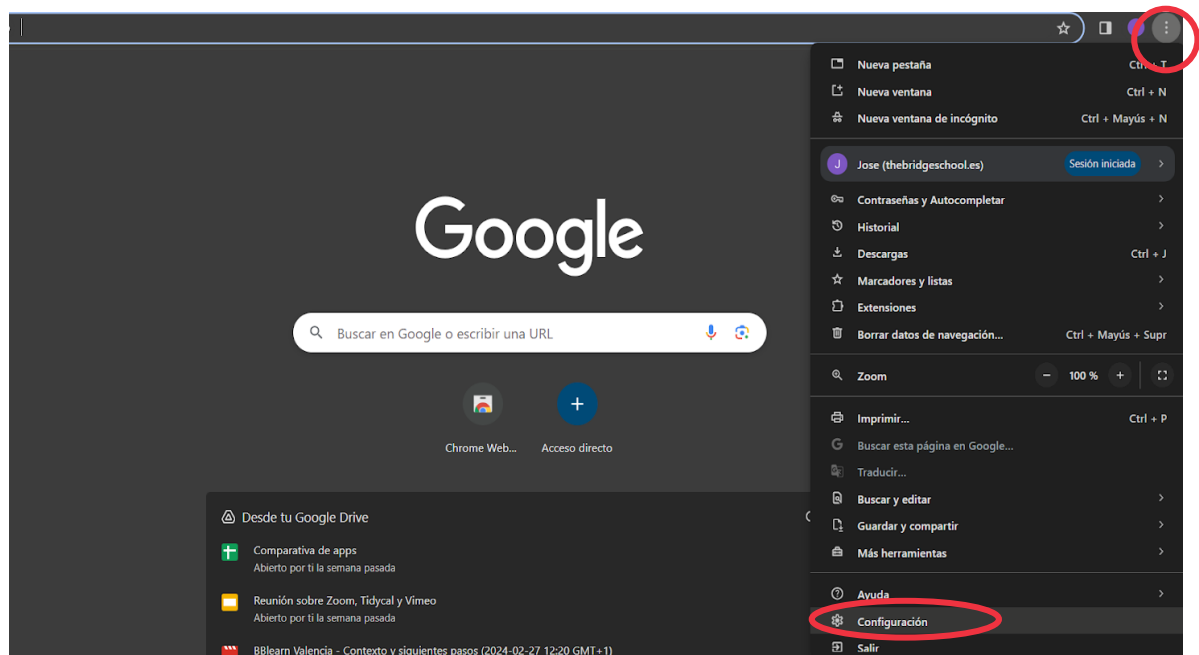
Google

Buscar en Google o escribir una URL

Chrome Web...

Acceso directo

Desde tu Google Drive

Comparativa de apps
Abierto por ti la semana pasada

Reunión sobre Zoom, Tidycal y Vimeo
Abierto por ti la semana pasada

BBlearn Valencia - Contexto y siguientes pasos (2024-02-27 12:20 GMT+1)

Nueva pestaña Ctrl + T
Nueva ventana Ctrl + N
Nueva ventana de incógnito Ctrl + Mayús + N

J Jose (thebridgeschool.es) Sesión iniciada

Contraseñas y Autocompletar
Historial
Descargas Ctrl + J
Marcadores y listas
Extensiones
Borrar datos de navegación... Ctrl + Mayús + Supr

Zoom – 100 % +

Imprimir... Ctrl + P
Buscar esta página en Google...
Traducir...
Buscar y editar
Guardar y compartir
Más herramientas

Ayuda
Configuración
Salir